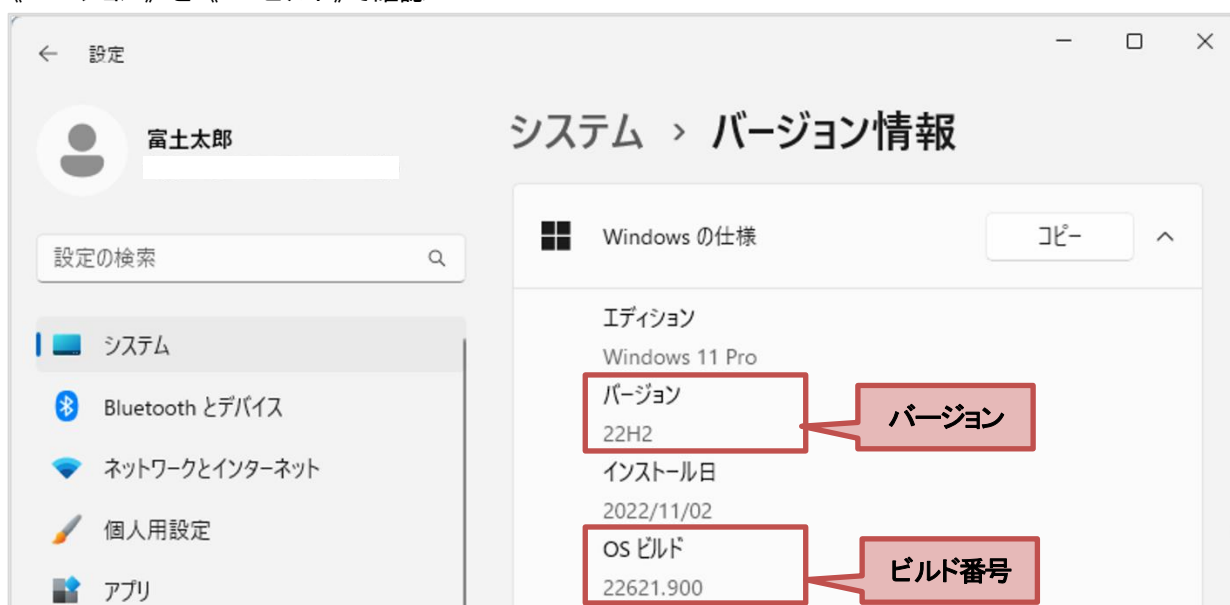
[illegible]

設定

富士太郎

設定の検索

システム

Bluetooth とデバイス

ネットワークとインターネット

個人用設定

アプリ

システム › バージョン情報

Windows の仕様

コピー

エディション

Windows 11 Pro

バージョン

22H2

インストール日

2022/11/02

OS ビルド

22621.900

バージョン

ビルド番号